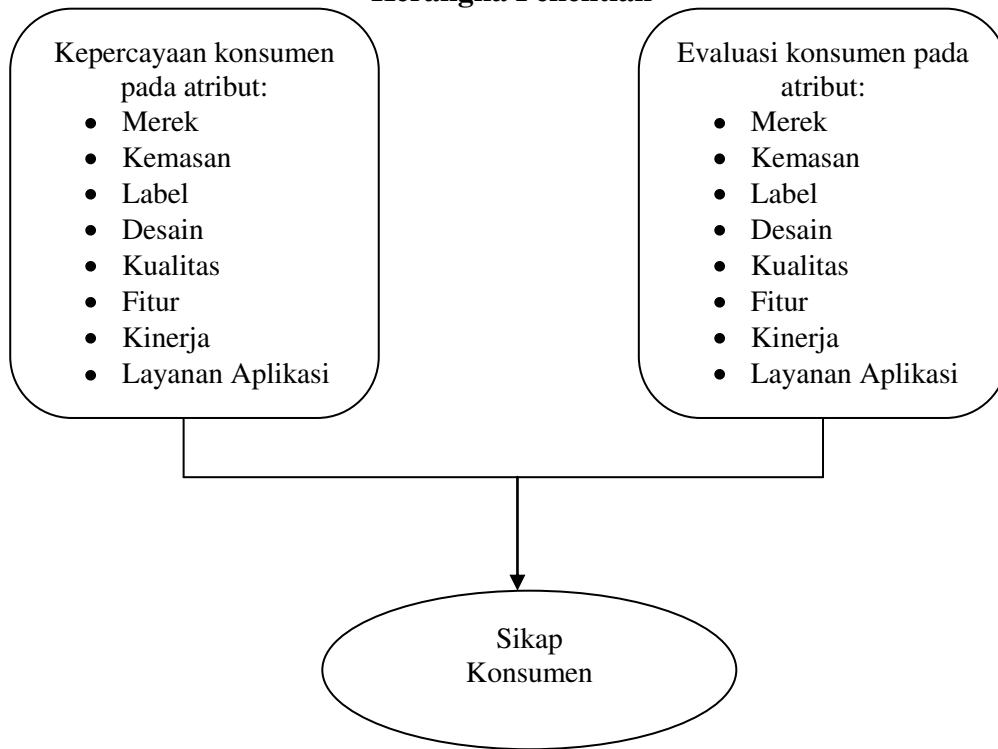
Kerangka Penelitian

Kepercayaan konsumen pada atribut:
- Merek
- Kemasan
- Label
- Desain
- Kualitas
- Fitur
- Kinerja
- Layanan Aplikasi

Evaluasi konsumen pada atribut:
- Merek
- Kemasan
- Label
- Desain
- Kualitas
- Fitur
- Kinerja
- Layanan Aplikasi

Sikap Konsumen